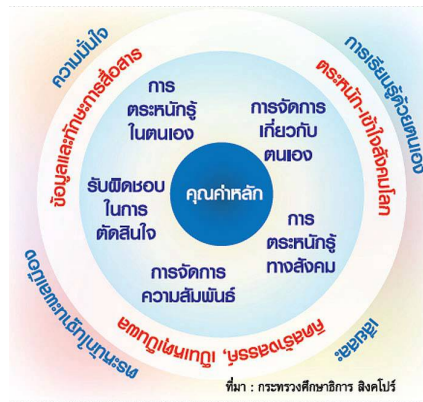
ความมั่นใจ

ข้อมูลและทักษะการสื่อสาร

การเรียนรู้ด้วยตนเอง

ตระหนัก-เข้าใจสังคมโลก

การตระหนักรู้ในตนเอง

การจัดการเกี่ยวกับตนเอง

รับผิดชอบในการตัดสินใจ

คุณค่าหลัก

การตระหนักรู้ทางสังคม

การจัดการความสัมพันธ์

ความเป็นพลเมืองที่ตื่นตัว

คิดวิเคราะห์, สร้างสรรค์

เทคโนโลยี

ที่มา : กระทรวงศึกษาธิการ สิงคโปร์